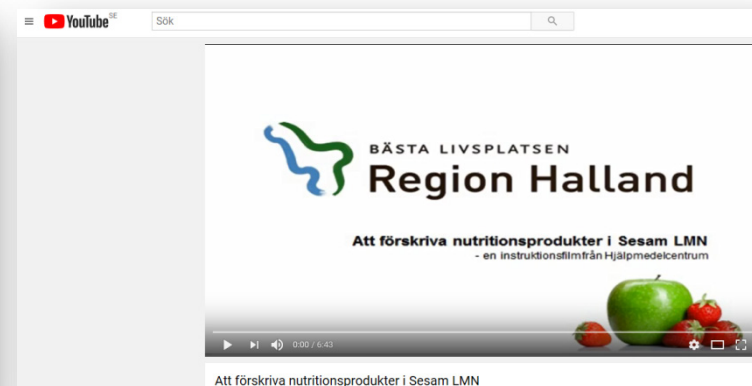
YouTube SE

Sök

BÄSTA LIVSPLATSEN
Region Halland

Att förskriva nutritionsprodukter i Sesam LMN
- en instruktionsfilmfrån Hjälpmedelcentrum

0:00 / 6:43

Att förskriva nutritionsprodukter i Sesam LMN